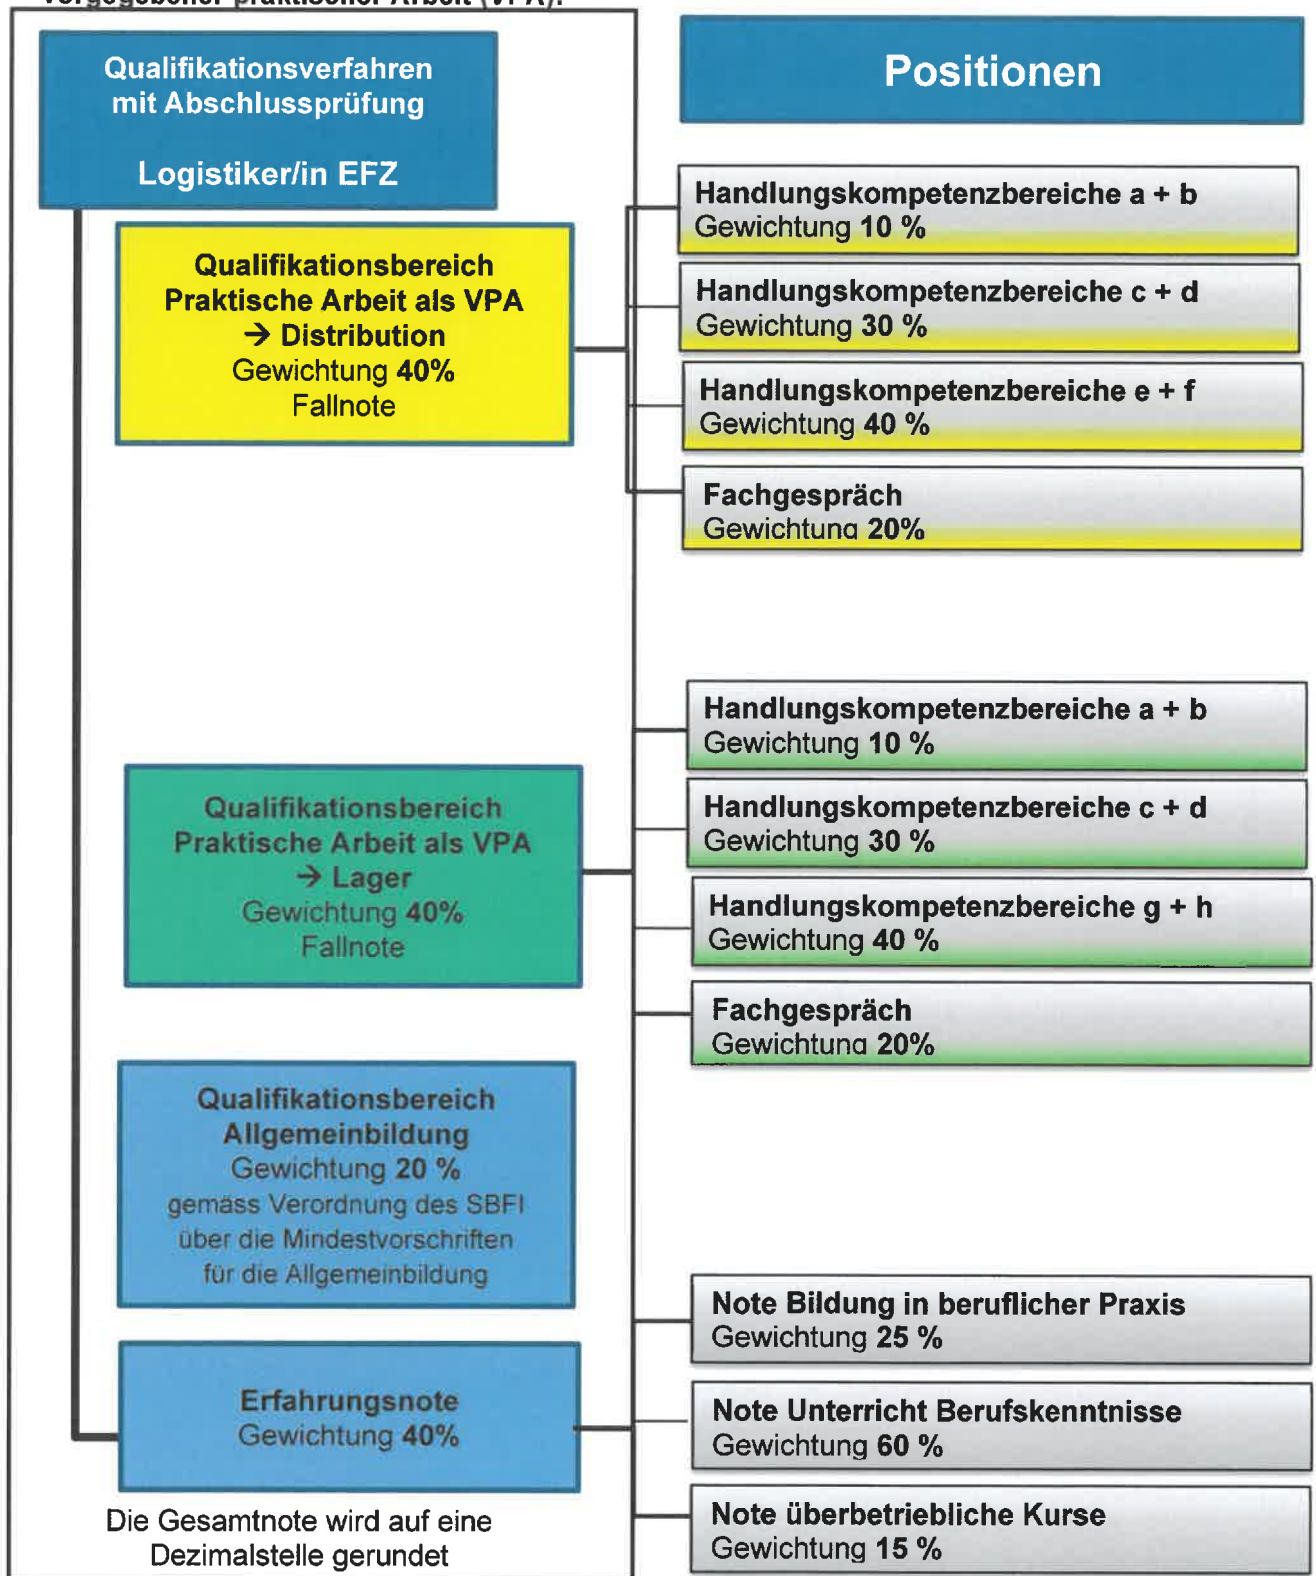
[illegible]

Qualifikationsverfahren mit Abschlussprüfung

Logistiker/in EFZ

Qualifikationsbereich Praktische Arbeit als VPA → Distribution Gewichtung 40% Fallnote

Qualifikationsbereich Praktische Arbeit als VPA → Lager Gewichtung 40% Fallnote

Qualifikationsbereich Allgemeinbildung Gewichtung 20 % gemäss Verordnung des SBFI über die Mindestvorschriften für die Allgemeinbildung

Erfahrungsnote Gewichtung 40%

Die Gesamtnote wird auf eine Dezimalstelle gerundet

Positionen

Handlungskompetenzbereiche a + b
Gewichtung 10 %

Handlungskompetenzbereiche c + d
Gewichtung 30 %

Handlungskompetenzbereiche e + f
Gewichtung 40 %

Fachgespräch
Gewichtung 20%

Handlungskompetenzbereiche a + b
Gewichtung 10 %

Handlungskompetenzbereiche c + d
Gewichtung 30 %

Handlungskompetenzbereiche g + h
Gewichtung 40 %

Fachgespräch
Gewichtung 20%

Note Bildung in beruflicher Praxis
Gewichtung 25 %

Note Unterricht Berufskenntnisse
Gewichtung 60 %

Note überbetriebliche Kurse
Gewichtung 15 %